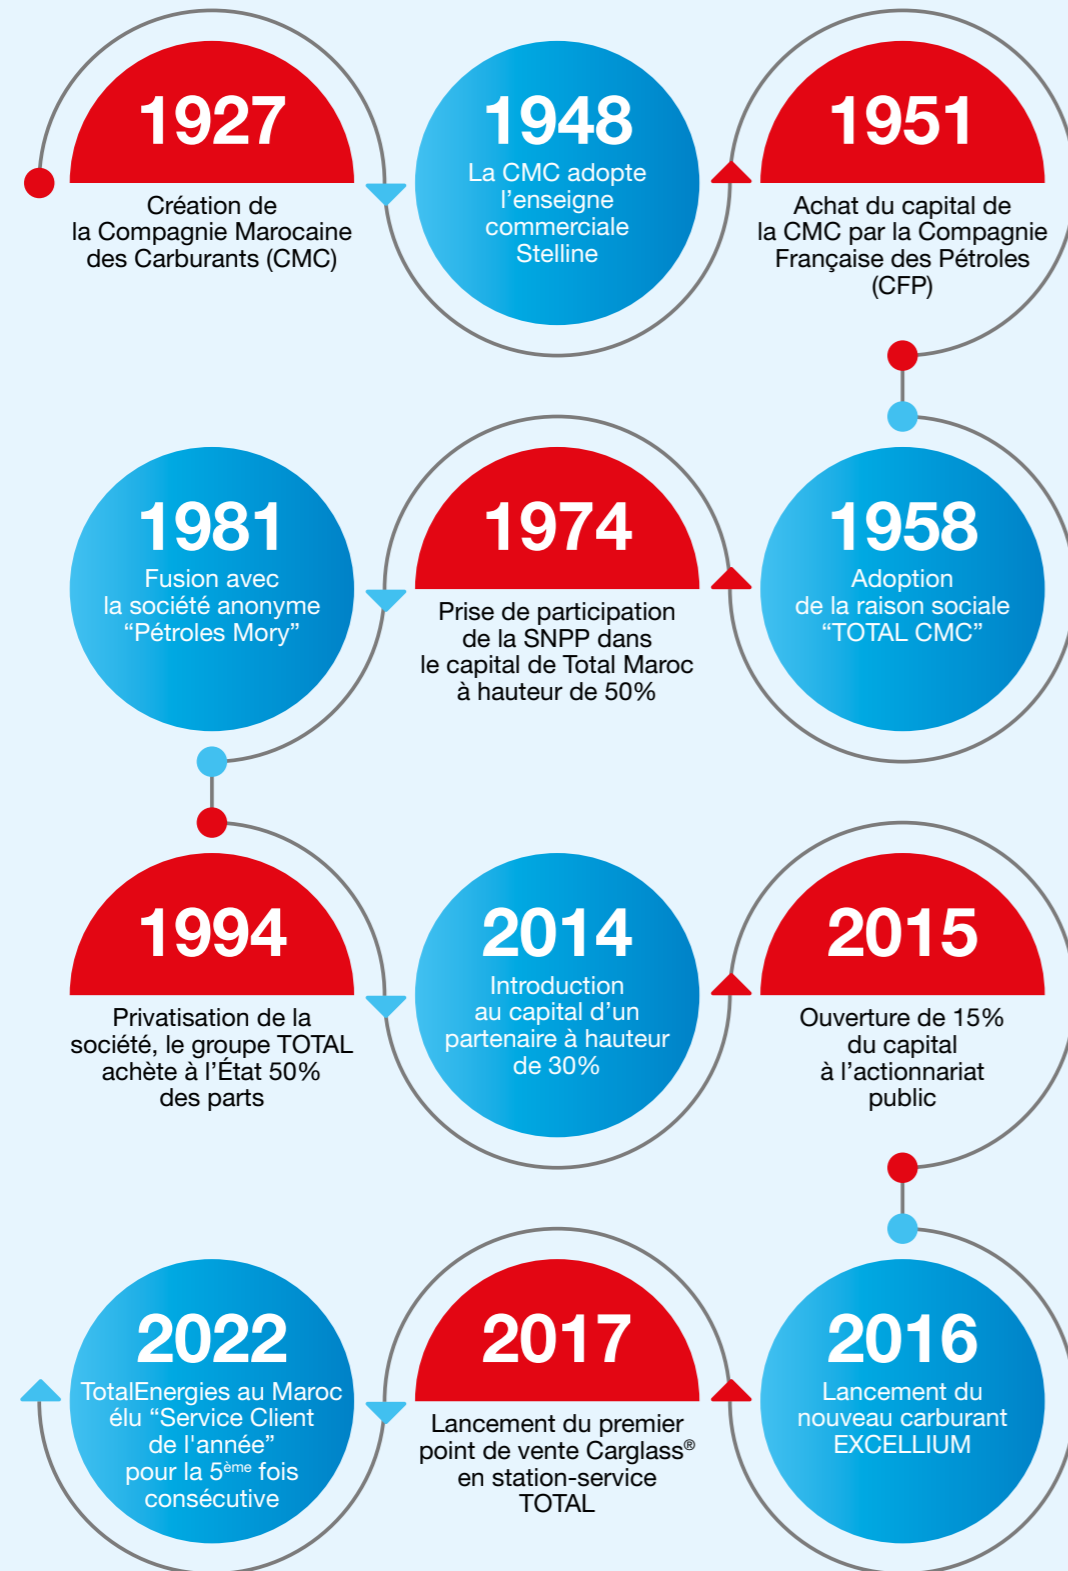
1927
Création de la Compagnie Marocaine des Carburants (CMC)

1948
La CMC adopte l'enseigne commerciale Stelline

1951
Achat du capital de la CMC par la Compagnie Française des Pétroles (CFP)

1958
Adoption de la raison sociale “TOTAL CMC”

1974
Prise de participation de la SNPP dans le capital de Total Maroc à hauteur de 50%

1981
Fusion avec la société anonyme “Pétroles Mory”

1994
Privatisation de la société, le groupe TOTAL achète à l'État 50% des parts

2014
Introduction au capital d'un partenaire à hauteur de 30%

2015
Ouverture de 15% du capital à l'actionnariat public

2016
Lancement du nouveau carburant EXCELLIUM

2017
Lancement du premier point de vente Carglass® en station-service TOTAL

2022
TotalEnergies au Maroc élu “Service Client de l'année” pour la 5$^{ème}$ fois consécutive